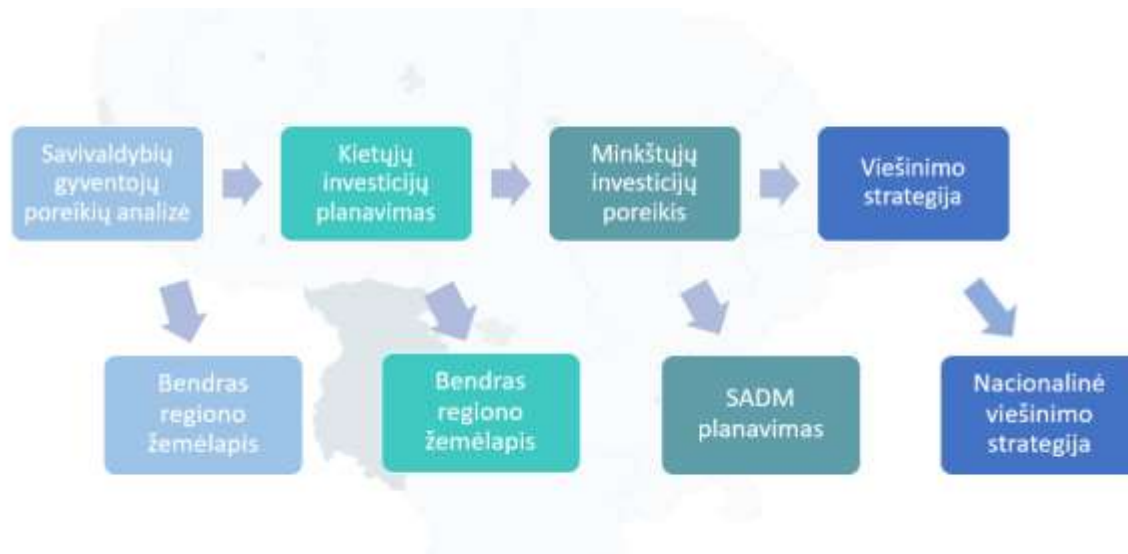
Savivaldybių gyventojų poreikių analizė

Kietųjų investicijų planavimas

Minkštųjų investicijų poreikis

Viešinimo strategija

Bendras regiono žemėlapis

Bendras regiono žemėlapis

SADM planavimas

Nacionalinė viešinimo strategija